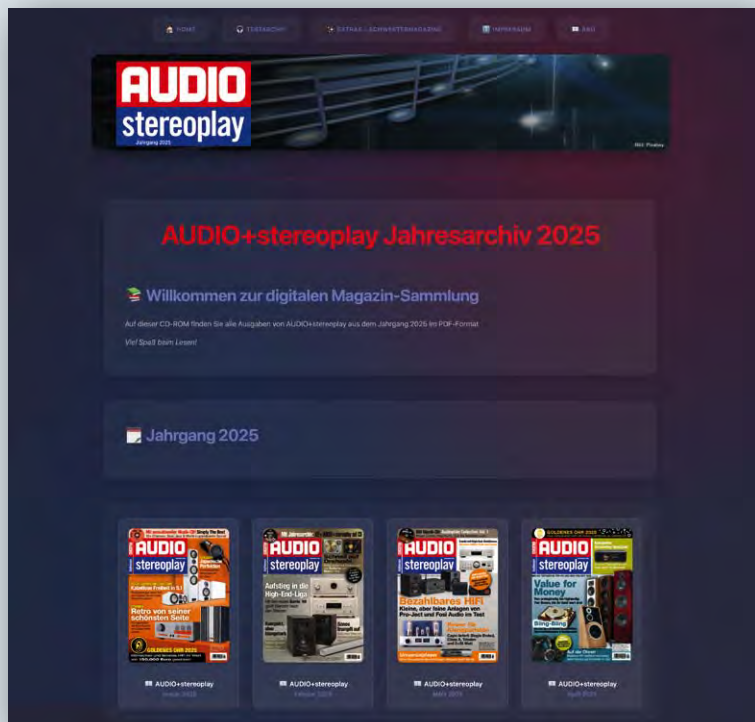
HOME · TESTARCHIV · ZATHAX - SCHWESTERMAGAZINE · IMPRESSUM · FAQ

AUDIO
stereoplay
Jahrgang 2025

AUDIO+stereoplay Jahresarchiv 2025

Willkommen zur digitalen Magazin-Sammlung

Auf dieser CD-ROM finden Sie alle Ausgaben von AUDIO+stereoplay aus dem Jahrgang 2025 im PDF-Format

Viel Spaß beim Lesen!

Jahrgang 2025

AUDIO stereoplay
Retro von seiner schönsten Seite
GOLDENES OHR 2025

AUDIO stereoplay
Aufstieg in die High-End-Liga

AUDIO stereoplay
Bezahlbares HIFI

AUDIO stereoplay
GOLDENES OHR 2025
Value for Money

AUDIO+stereoplay
Januar 2025

AUDIO+stereoplay
Februar 2025

AUDIO+stereoplay
März 2025

AUDIO+stereoplay
April 2025